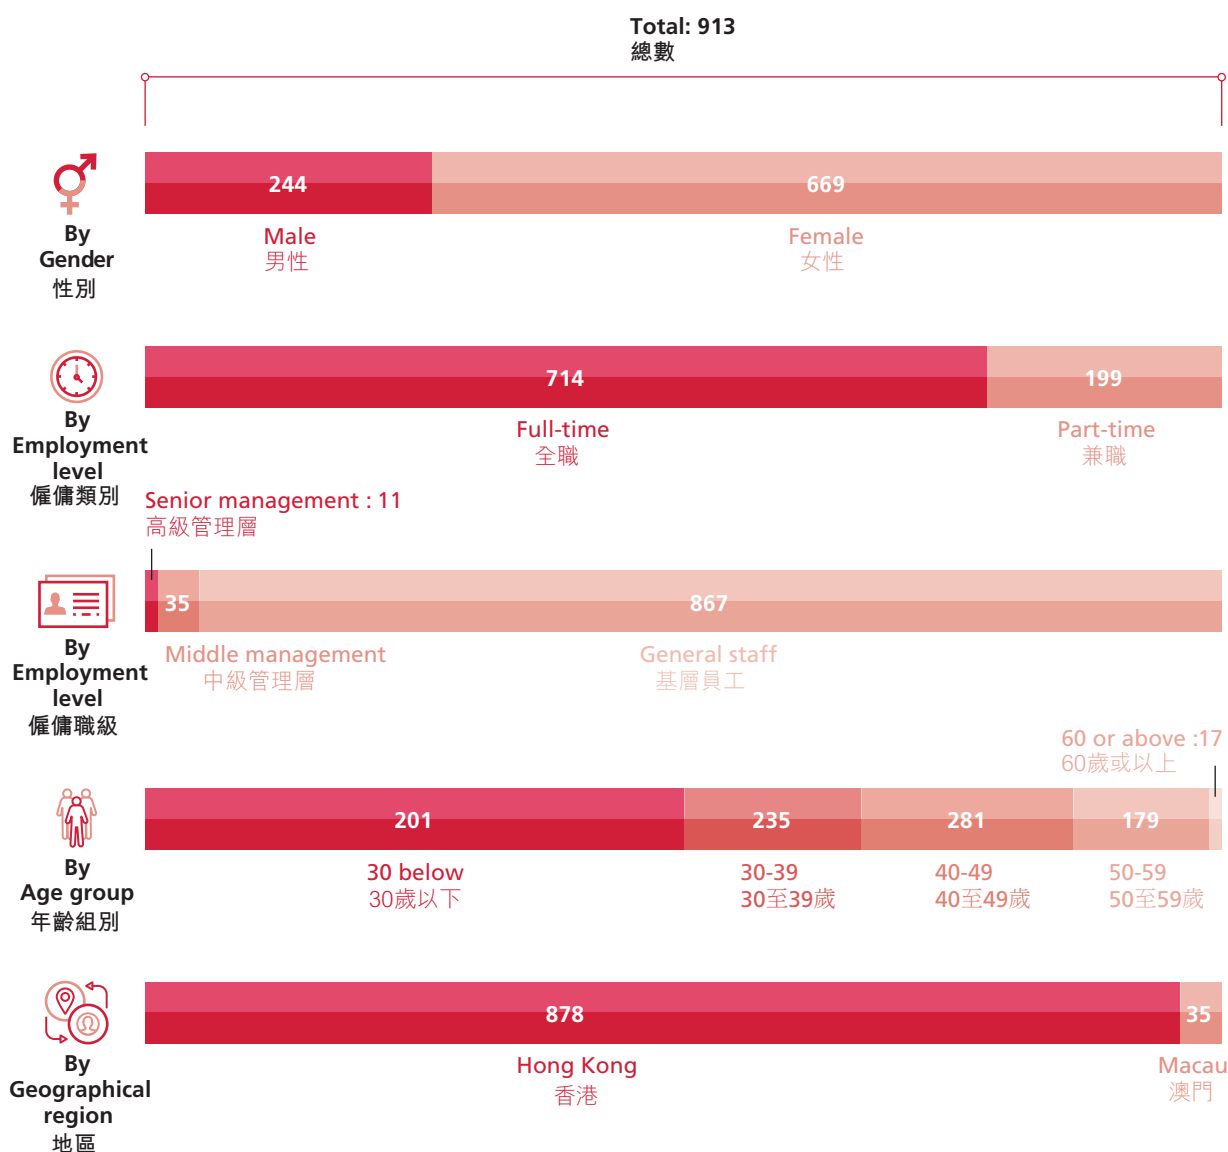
Total: 913
總數

By Gender
性別

244
669
Male
男性
Female
女性

By Employment level
僱傭類別

714
199
Full-time
全職
Part-time
兼職

Senior management : 11
高級管理層

By Employment level
僱傭職級

35
867
Middle management
中級管理層
General staff
基層員工

60 or above :17
60歲或以上

By Age group
年齡組別

201
235
281
179
30 below
30歲以下
30-39
30至39歲
40-49
40至49歲
50-59
50至59歲

By Geographical region
地區

878
35
Hong Kong
香港
Macau
澳門